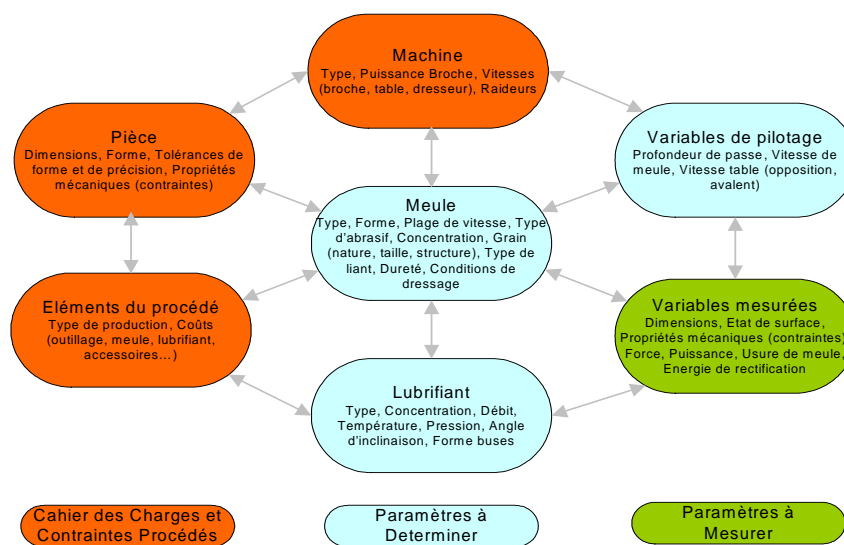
Machine
Type, Puissance Broche, Vitesses (broche, table, dresseur), Raideurs

Pièce
Dimensions, Forme, Tolérances de forme et de précision, Propriétés mécaniques (contraintes)

Variables de pilotage
Profondeur de passe, Vitesse de meule, Vitesse table (opposition, avalent)

Meule
Type, Forme, Plage de vitesse, Type d'abrasif, Concentration, Grain (nature, taille, structure), Type de liant, Dureté, Conditions de dressage

Eléments du procédé
Type de production, Coûts (outillage, meule, lubrifiant, accessoires…)

Variables mesurées
Dimensions, Etat de surface, Propriétés mécaniques (contraintes), Force, Puissance, Usure de meule, Energie de rectification

Lubrifiant
Type, Concentration, Débit, Température, Pression, Angle d'inclinaison, Forme buses

Cahier des Charges et Contraintes Procédés

Paramètres à Determiner

Paramètres à Mesurer